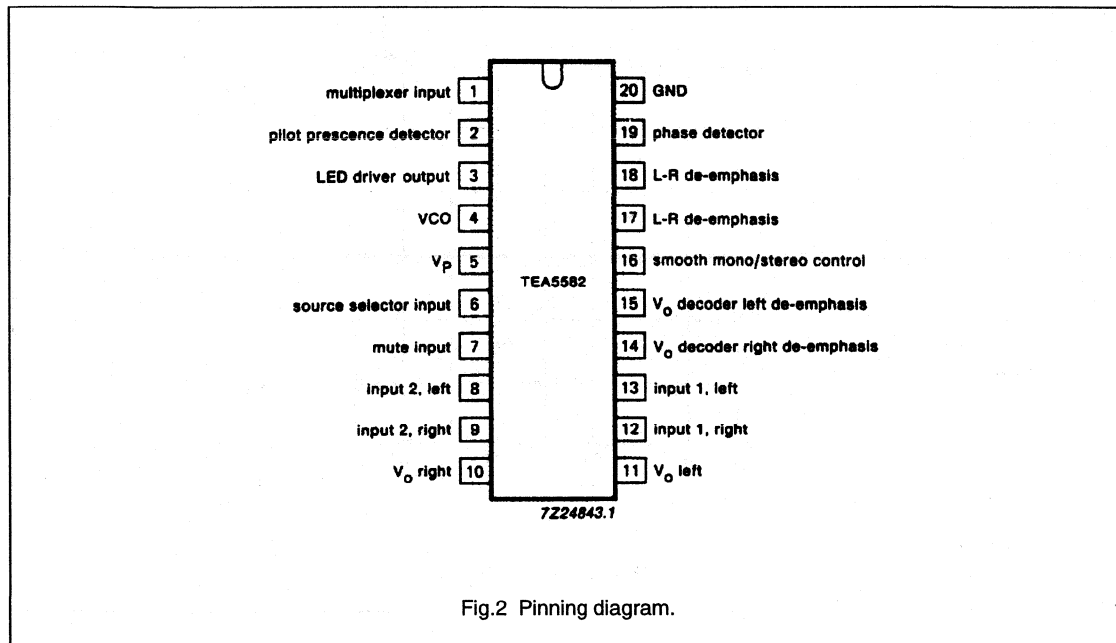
multiplexer input 1
pilot prescence detector 2
LED driver output 3
VCO 4
$V_P$ 5
source selector input 6
mute input 7
input 2, left 8
input 2, right 9
$V_o$ right 10

20 GND
19 phase detector
18 L-R de-emphasis
17 L-R de-emphasis
16 smooth mono/stereo control
15 $V_o$ decoder left de-emphasis
14 $V_o$ decoder right de-emphasis
13 input 1, left
12 input 1, right
11 $V_o$ left

TEA5582

7Z24843.1

Fig.2 Pinning diagram.